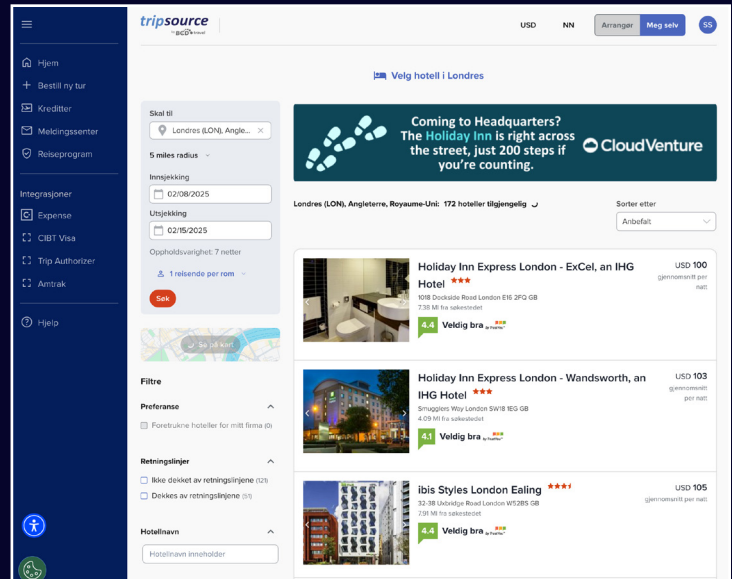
tripsource by BCD travel

USD NN Arrangør Meg selv SS

Hjem
Bestill ny tur
Kreditter
Meldingssenter
Reiseprogram

Integrasjoner
Expense
CIBT Visa
Trip Authorizer
Amtrak

Hjelp

Velg hotell i Londres

Skal til
Londres (LON), Angle...
5 miles radius
Innsjekking
02/08/2025
Utsjekking
02/15/2025
Oppholdsvarighet: 7 netter
1 reisende per rom
Søk

Se på kart

Filtre

Preferanse
Foretrukne hoteller for mitt firma (0)

Retningslinjer
Ikke dekket av retningslinjene (121)
Dekkes av retningslinjene (51)

Hotellnavn
Hotellnavn inneholder

Coming to Headquarters? The Holiday Inn is right across the street, just 200 steps if you're counting.
CloudVenture

Londres (LON), Angleterre, Royaume-Uni: 172 hoteller tilgjengelig

Sorter etter
Anbefalt

Holiday Inn Express London - ExCel, an IHG Hotel
1018 Dockside Road London E16 2FQ GB
7.38 MI fra søkestedet
4.4 Veldig bra
USD 100 gjennomsnitt per natt

Holiday Inn Express London - Wandsworth, an IHG Hotel
Smugglers Way London SW18 1EG GB
4.09 MI fra søkestedet
4.1 Veldig bra
USD 103 gjennomsnitt per natt

ibis Styles London Ealing
32-38 Uxbridge Road London W52BS GB
7.91 MI fra søkestedet
4.4 Veldig bra
USD 105 gjennomsnitt per natt